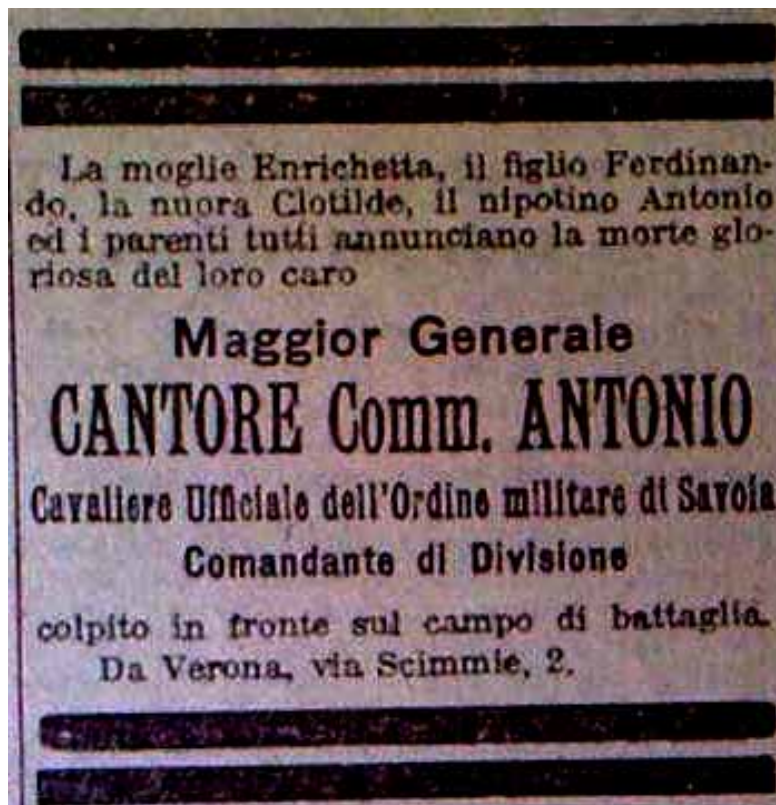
La moglie Enrichetta, il figlio Ferdinando, la nuora Clotilde, il nipotino Antonio ed i parenti tutti annunciano la morte gloriosa del loro caro

Maggior Generale
CANTORE Comm. ANTONIO
Cavaliere Ufficiale dell'Ordine militare di Savoia
Comandante di Divisione

colpito in fronte sul campo di battaglia.
Da Verona, via Scimmie, 2.